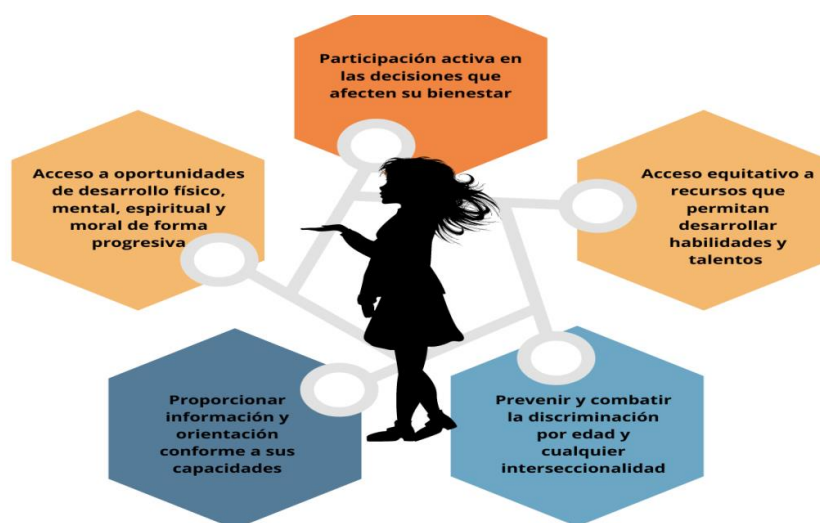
Participación activa en las decisiones que afecten su bienestar

Acceso a oportunidades de desarrollo físico, mental, espiritual y moral de forma progresiva

Acceso equitativo a recursos que permitan desarrollar habilidades y talentos

Proporcionar información y orientación conforme a sus capacidades

Prevenir y combatir la discriminación por edad y cualquier interseccionalidad